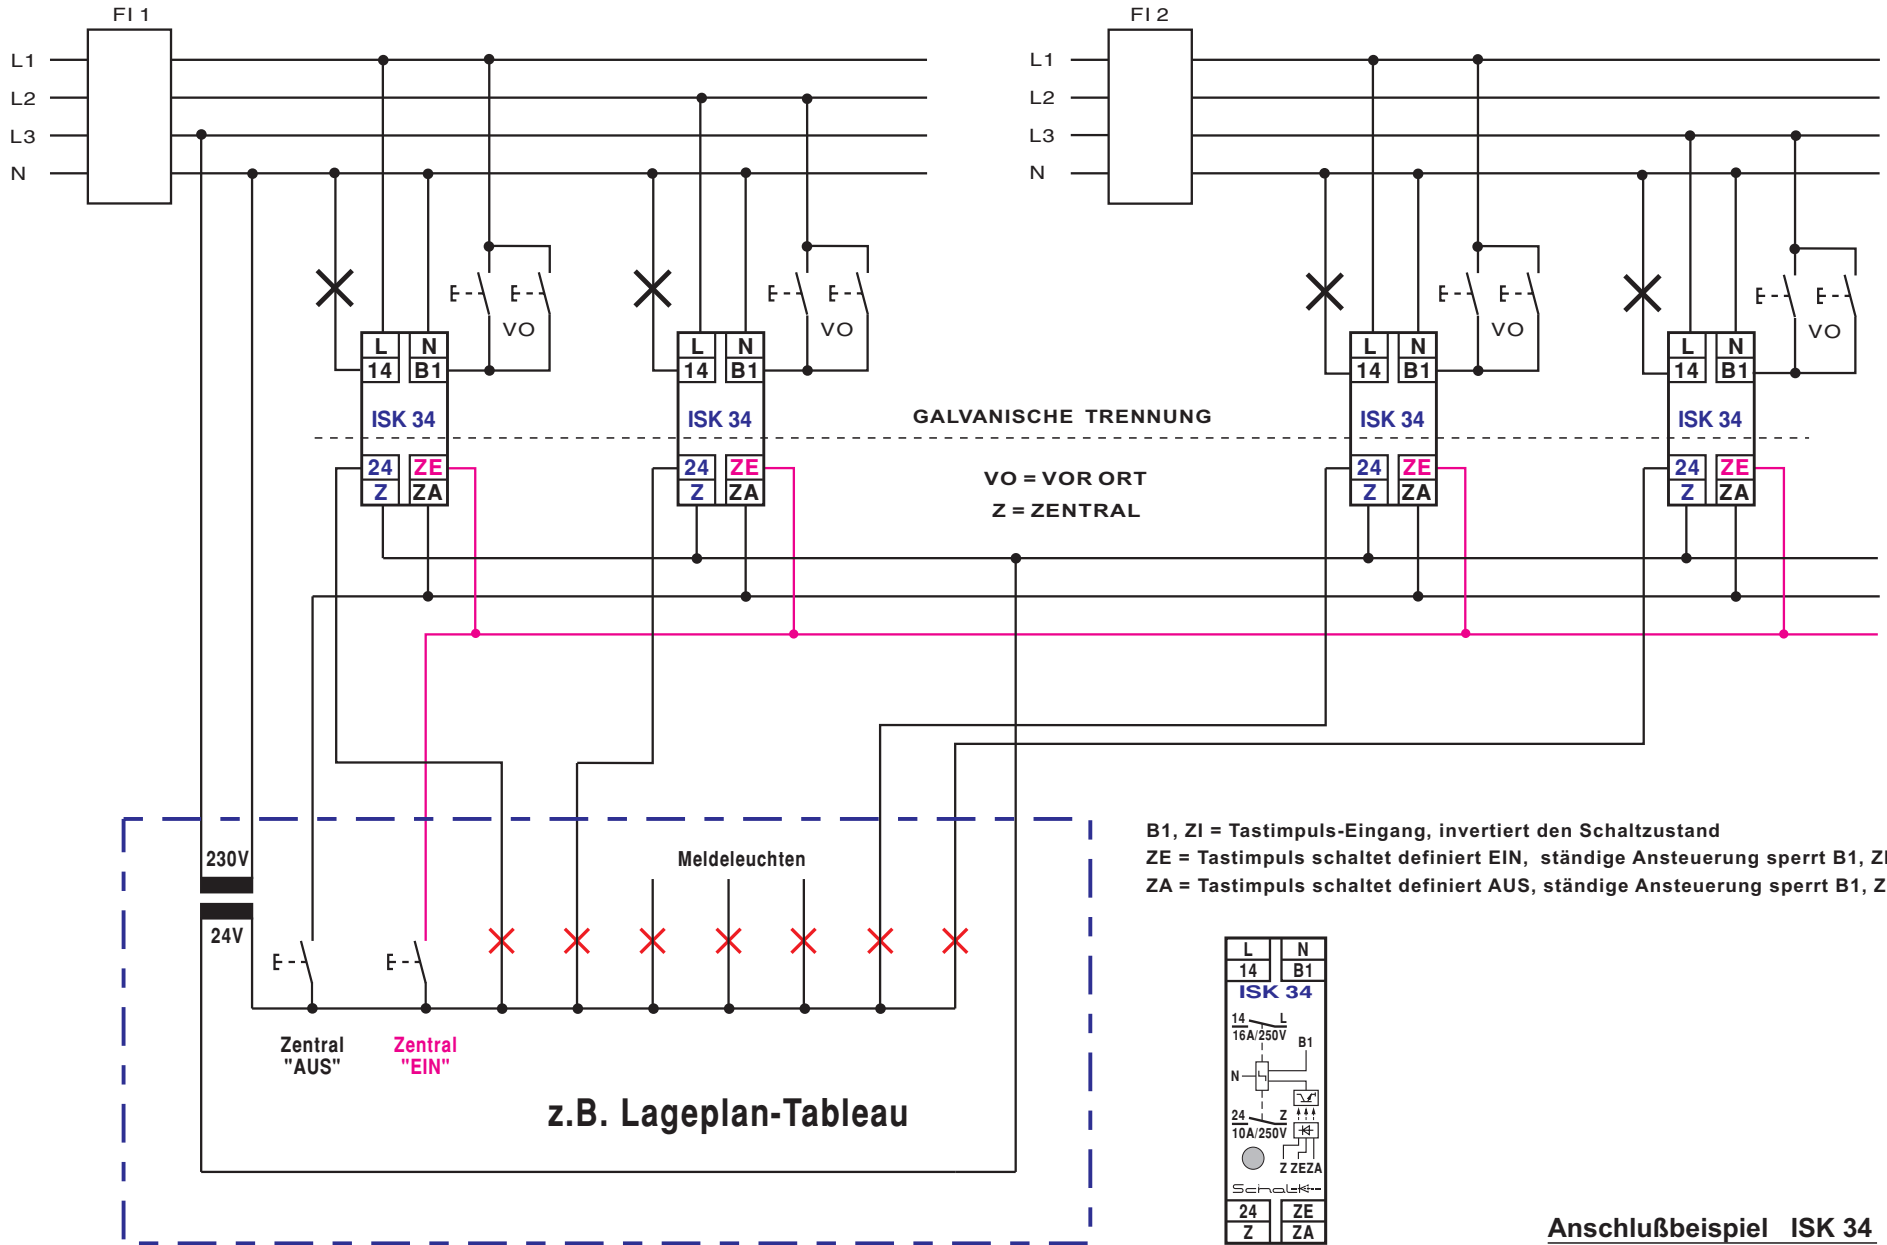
FI 1

L1
L2
L3
N

FI 2

L1
L2
L3
N

VO

L N
14 B1
ISK 34
24 ZE
Z ZA

VO

L N
14 B1
ISK 34
24 ZE
Z ZA

VO

L N
14 B1
ISK 34
24 ZE
Z ZA

VO

L N
14 B1
ISK 34
24 ZE
Z ZA

GALVANISCHE TRENNUNG

VO = VOR ORT
Z = ZENTRAL

230V
24V

Meldeleuchten

Zentral "AUS"

Zentral "EIN"

z.B. Lageplan-Tableau

B1, ZI = Tastimpuls-Eingang, invertiert den Schaltzustand
ZE = Tastimpuls schaltet definiert EIN, ständige Ansteuerung sperrt B1, Z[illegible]
ZA = Tastimpuls schaltet definiert AUS, ständige Ansteuerung sperrt B1, Z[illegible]

L N
14 B1
ISK 34
14 L
16A/250V
B1
N
24 Z
10A/250V
Z ZEZA
Schalk
24 ZE
Z ZA

Anschlußbeispiel ISK 34